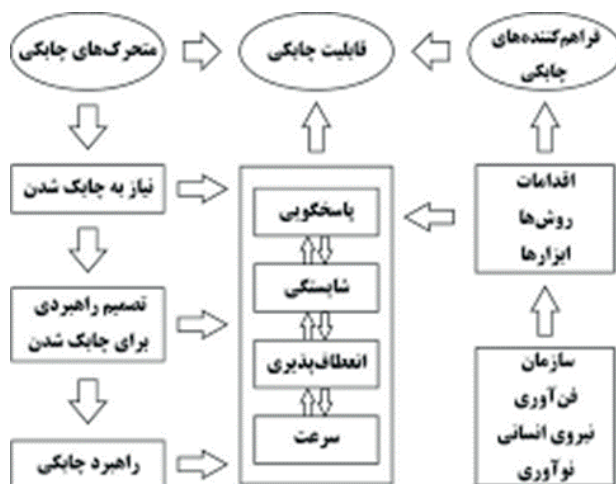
فراهم‌کننده‌های چابکی

قابلیت چابکی

متحرک‌های چابکی

اقدامات
روش‌ها
ابزارها

پاسخگویی

شایستگی

انعطاف‌پذیری

سرعت

نیاز به چابک شدن

تصمیم راهبردی برای چابک شدن

راهبرد چابکی

سازمان
فن‌آوری
نیروی انسانی
نوآوری